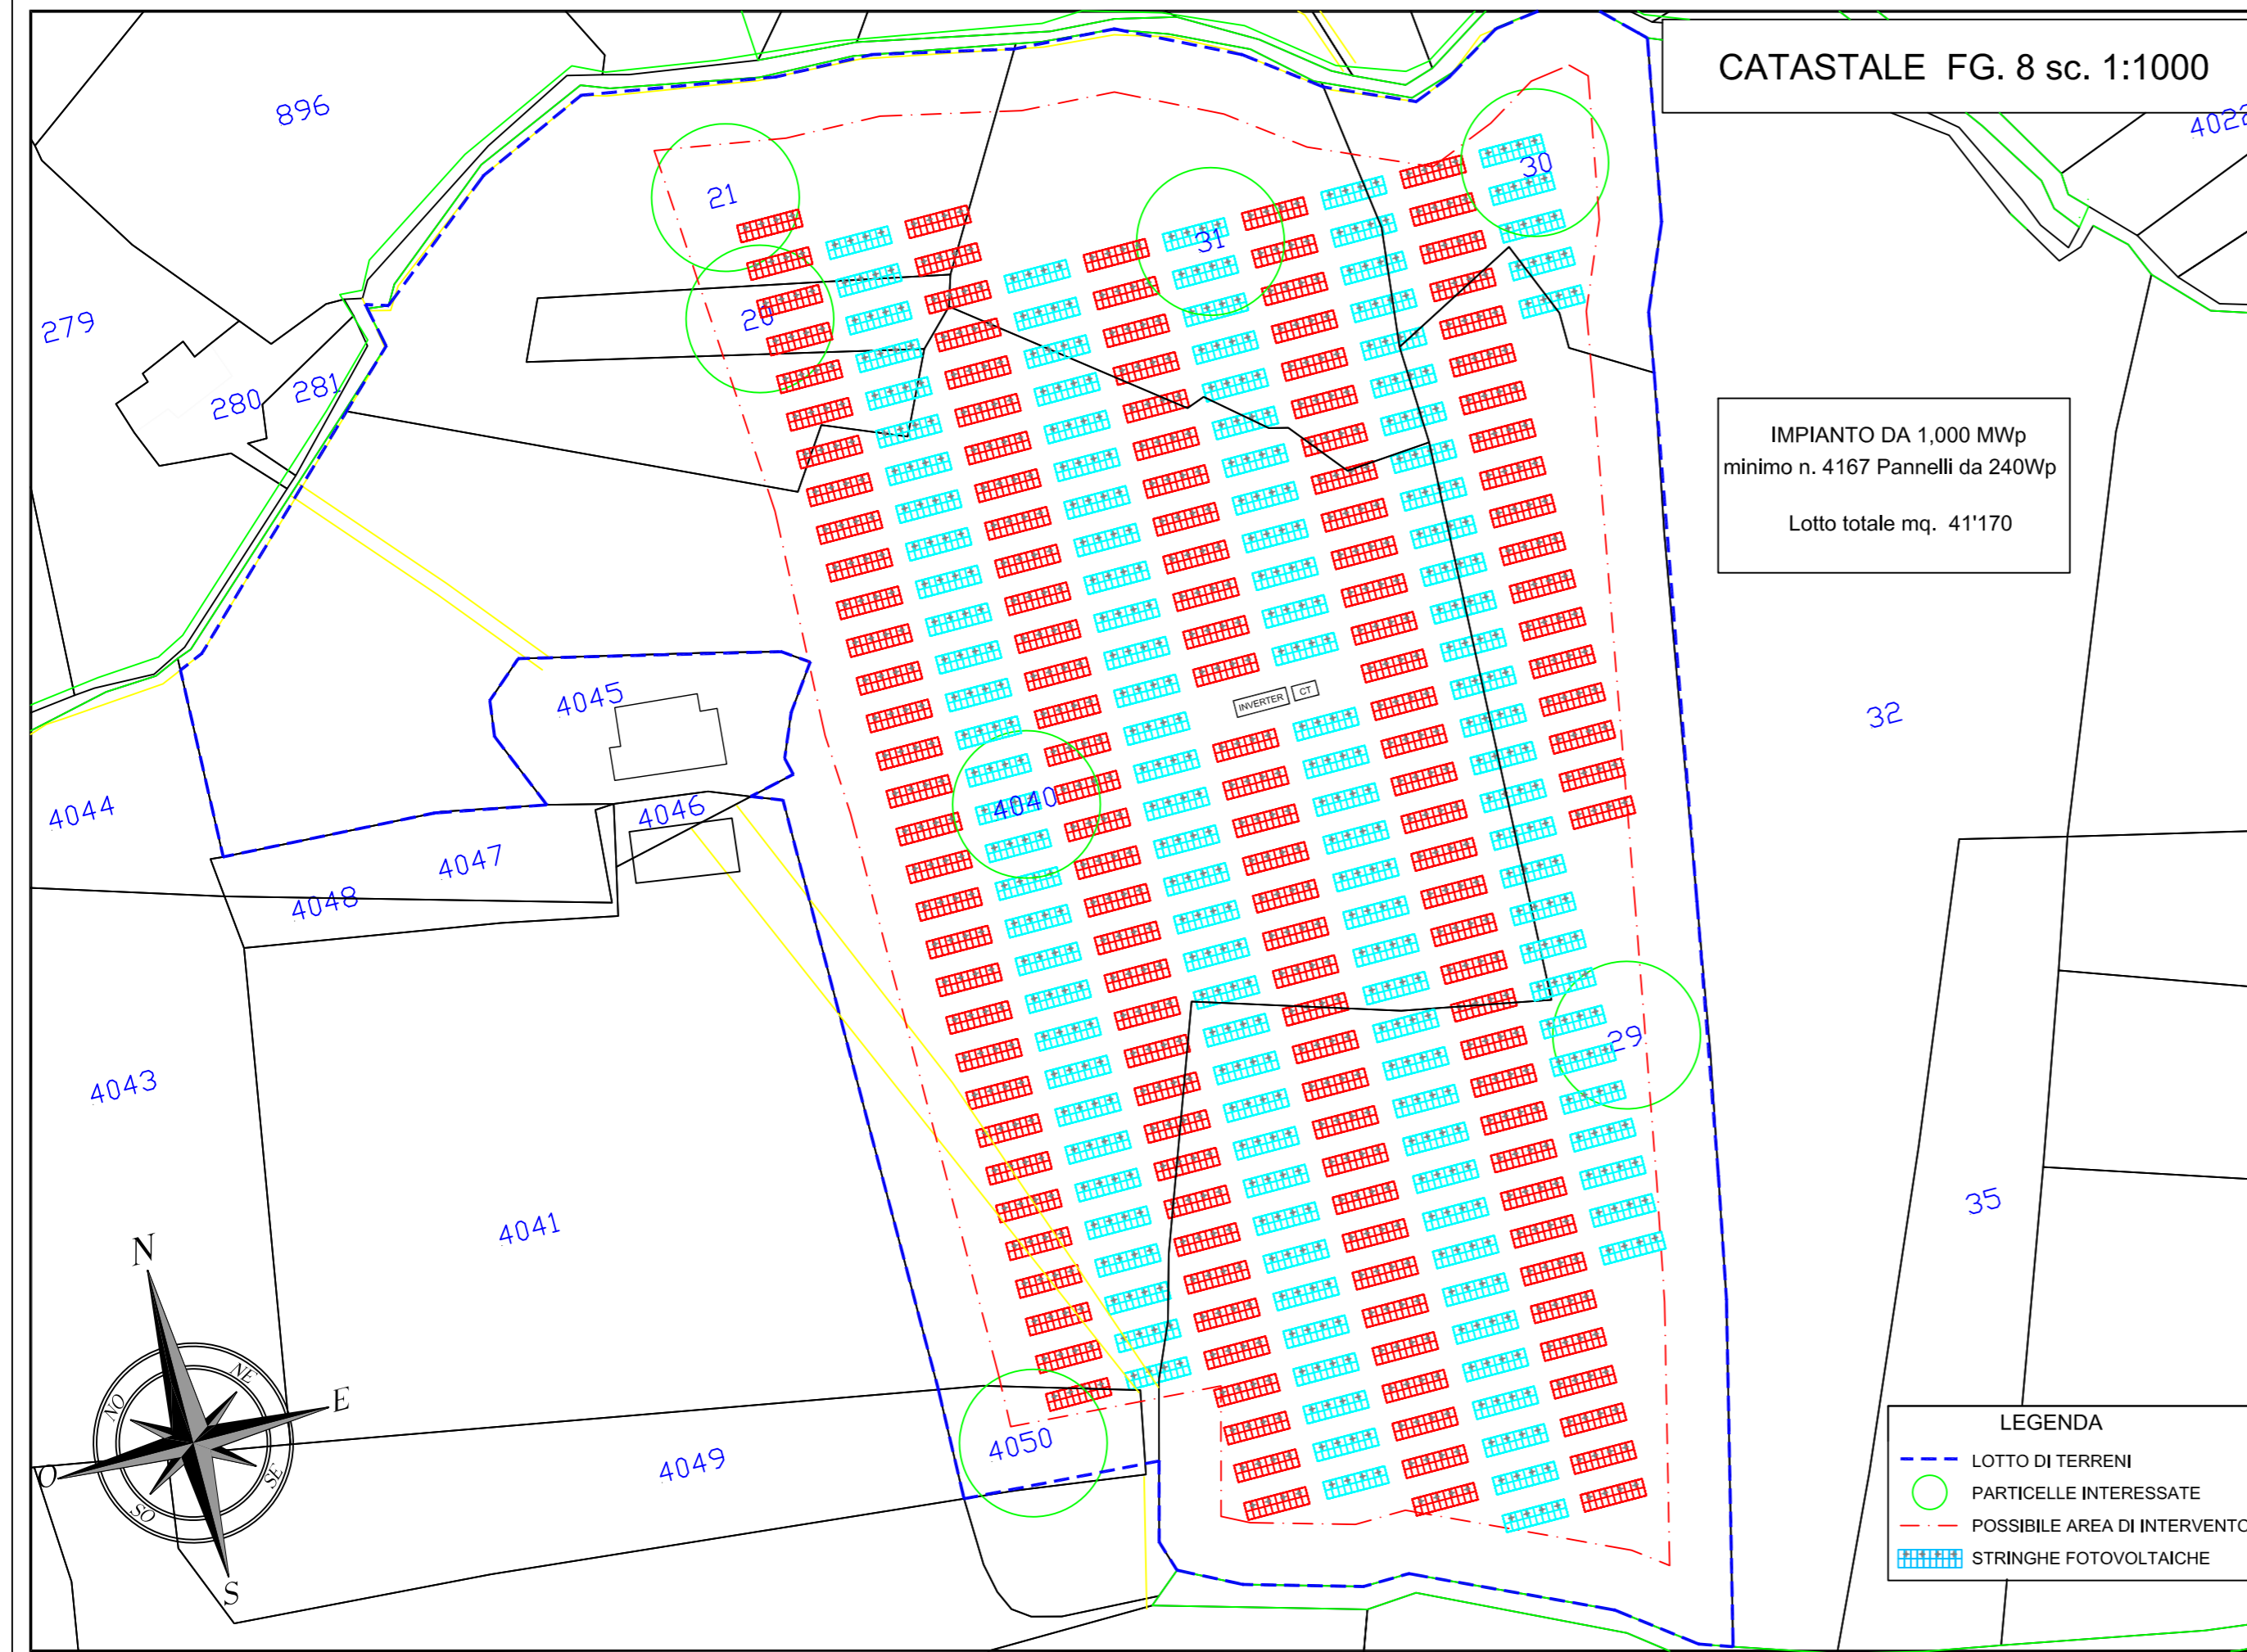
CATASTALE FG. 8 sc. 1:1000

4022

896

279

280

281

21

20

31

30

IMPIANTO DA 1,000 MWp
minimo n. 4167 Pannelli da 240Wp

Lotto totale mq. 41'170

32

4045

INVERTER

CT

4044

4046

4040

4047

4048

4043

29

35

4041

N

NE

NO

E

O

SE

SO

S

4049

4050

LEGENDA

LOTTO DI TERRENI

PARTICELLE INTERESSATE

POSSIBILE AREA DI INTERVENTO

STRINGHE FOTOVOLTAICHE